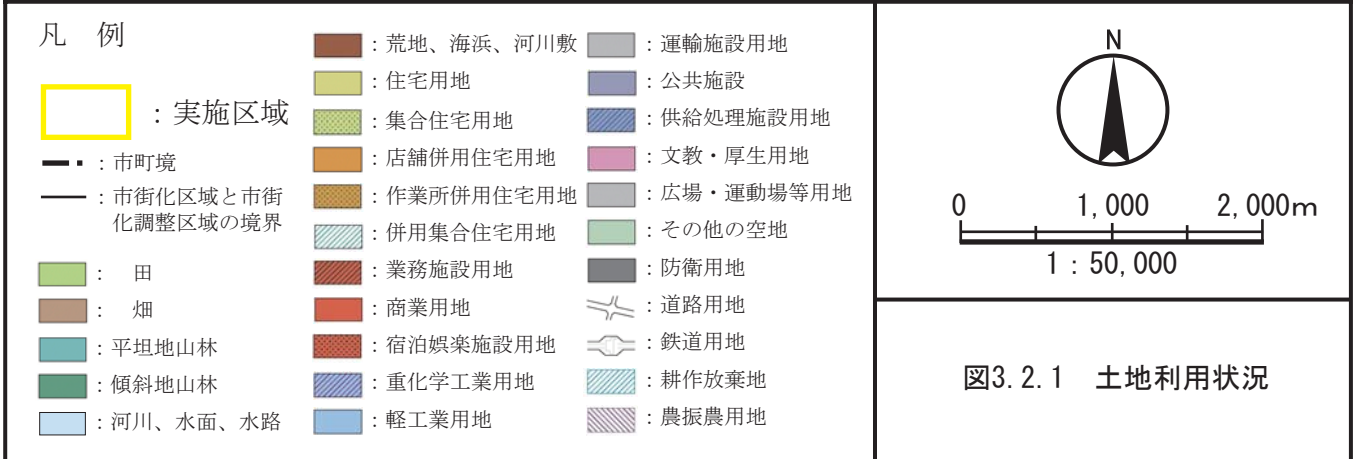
凡　例

：実施区域

：市町境

：市街化区域と市街化調整区域の境界

：　田

：　畑

：平坦地山林

：傾斜地山林

：河川、水面、水路

：荒地、海浜、河川敷

：住宅用地

：集合住宅用地

：店舗併用住宅用地

：作業所併用住宅用地

：併用集合住宅用地

：業務施設用地

：商業用地

：宿泊娯楽施設用地

：重化学工業用地

：軽工業用地

：運輸施設用地

：公共施設

：供給処理施設用地

：文教・厚生用地

：広場・運動場等用地

：その他の空地

：防衛用地

：道路用地

：鉄道用地

：耕作放棄地

：農振農用地

N

0　1,000　2,000m

1：50,000

図3.2.1　土地利用状況